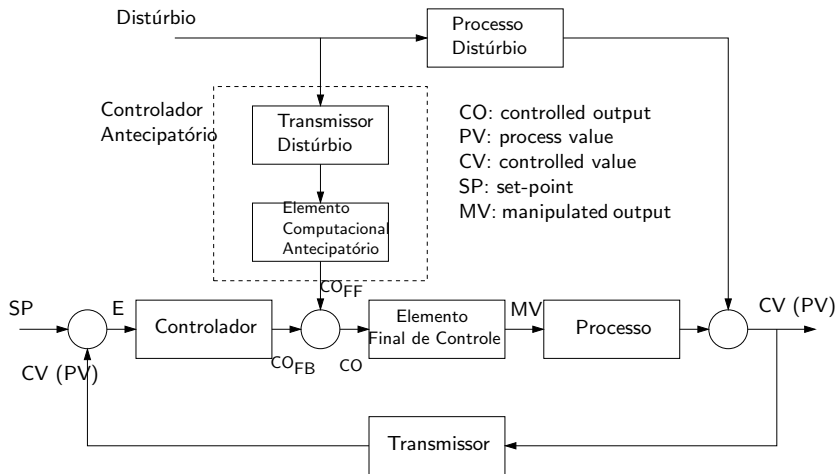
Distúrbio

Processo Distúrbio

Controlador Antecipatório

Transmissor Distúrbio

Elemento Computacional Antecipatório

CO: controlled output
PV: process value
CV: controlled value
SP: set-point
MV: manipulated output

$CO_{FF}$

SP

E

Controlador

$CO_{FB}$

CO

Elemento Final de Controle

MV

Processo

CV (PV)

CV (PV)

Transmissor